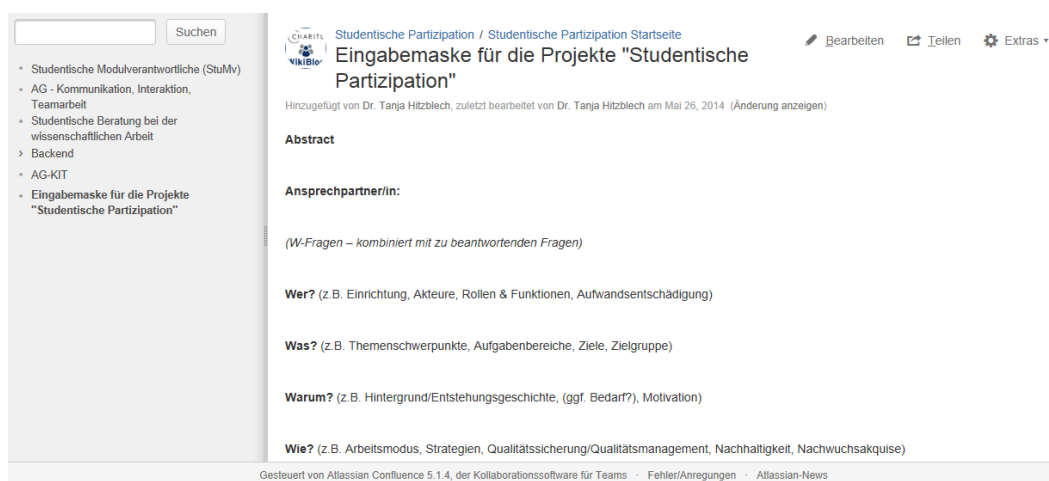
Suchen

- Studentische Modulverantwortliche (StuMv)
- AG - Kommunikation, Interaktion, Teamarbeit
- Studentische Beratung bei der wissenschaftlichen Arbeit
> Backend
- AG-KIT
- Eingabemaske für die Projekte "Studentische Partizipation"

CHARITÉ WikiBlo

Studentische Partizipation / Studentische Partizipation Startseite

Eingabemaske für die Projekte "Studentische Partizipation"

Bearbeiten Teilen Extras

Hinzugefügt von Dr. Tanja Hitzblech, zuletzt bearbeitet von Dr. Tanja Hitzblech am Mai 26, 2014 (Änderung anzeigen)

Abstract

Ansprechpartner/in:

(W-Fragen – kombiniert mit zu beantwortenden Fragen)

Wer? (z.B. Einrichtung, Akteure, Rollen & Funktionen, Aufwandsentschädigung)

Was? (z.B. Themenschwerpunkte, Aufgabenbereiche, Ziele, Zielgruppe)

Warum? (z.B. Hintergrund/Entstehungsgeschichte, (ggf. Bedarf?), Motivation)

Wie? (z.B. Arbeitsmodus, Strategien, Qualitätssicherung/Qualitätsmanagement, Nachhaltigkeit, Nachwuchsakquise)

Gesteuert von Atlassian Confluence 5.1.4, der Kollaborationssoftware für Teams · Fehler/Anregungen · Atlassian-News